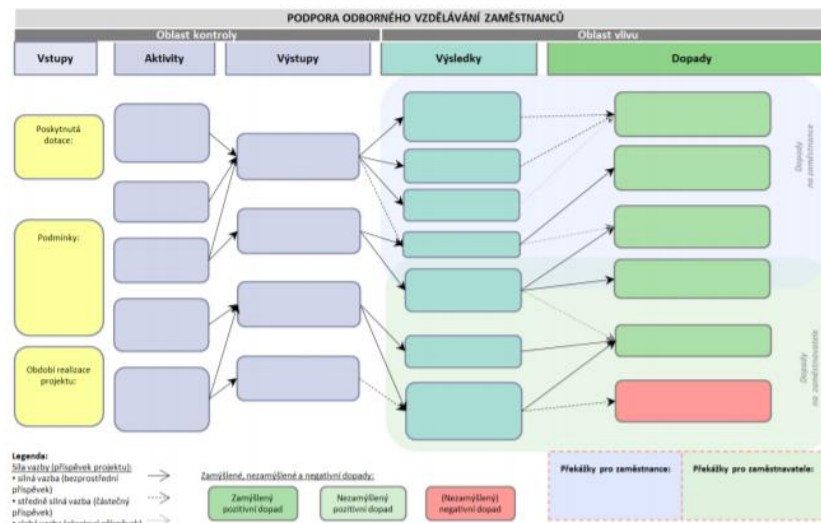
PODPORA ODBORNÉHO VZDĚLÁVÁNÍ ZAMĚSTNANCŮ

Oblast kontroly

Oblast vlivu

Vstupy

Aktivity

Výstupy

Výsledky

Dopady

Poskytnutá dotace:

Podmínky:

Období realizace projektu:

Dopady na zaměstnance

Dopady na zaměstnavatele

Legenda:
Síla vazby (příspěvek projektu):
• silná vazba (bezprostřední příspěvek)
• středně silná vazba (částečný příspěvek)
• slabá vazba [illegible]

Zamýšlené, nezamýšlené a negativní dopady:

Zamýšlený pozitivní dopad

Nezamýšlený pozitivní dopad

(Nezamýšlený) negativní dopad

Překážky pro zaměstnance:

Překážky pro zaměstnavatele: